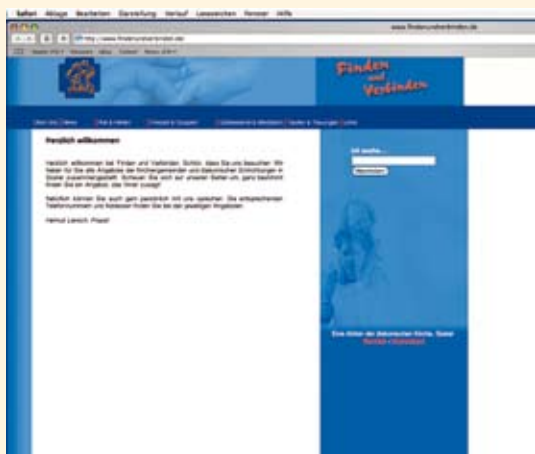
Safari Ablage Bearbeiten Darstellung Verlauf Lesezeichen Fenster Hilfe

www.findenundverbinden.de

http://www.findenundverbinden.de/

Finden und Verbinden

Über uns | News | Für 4 Helfen | Kreise & Gruppen | Gottesdienst & Meditation | Taufen & Trauungen | Links

Herzlich willkommen

Herzlich willkommen bei Finden und Verbinden. Schön, dass Sie uns besuchen. Wir haben für Sie alle Angebote der Kirchengemeinden und diakonischen Einrichtungen in Soest zusammengestellt. Schauen Sie sich auf unseren Seiten um, ganz bestimmt finden Sie ein Angebot, das Ihnen zusagt!

Natürlich können Sie auch gern persönlich mit uns sprechen. Sie entsprechenden Telefonnummern und Adressen finden Sie bei den jeweiligen Angeboten.

Helmut Lenich, Pfarrer

Ich suche...

Abschicken

Eine Aktion der diakonischen Kirche, Soest
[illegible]